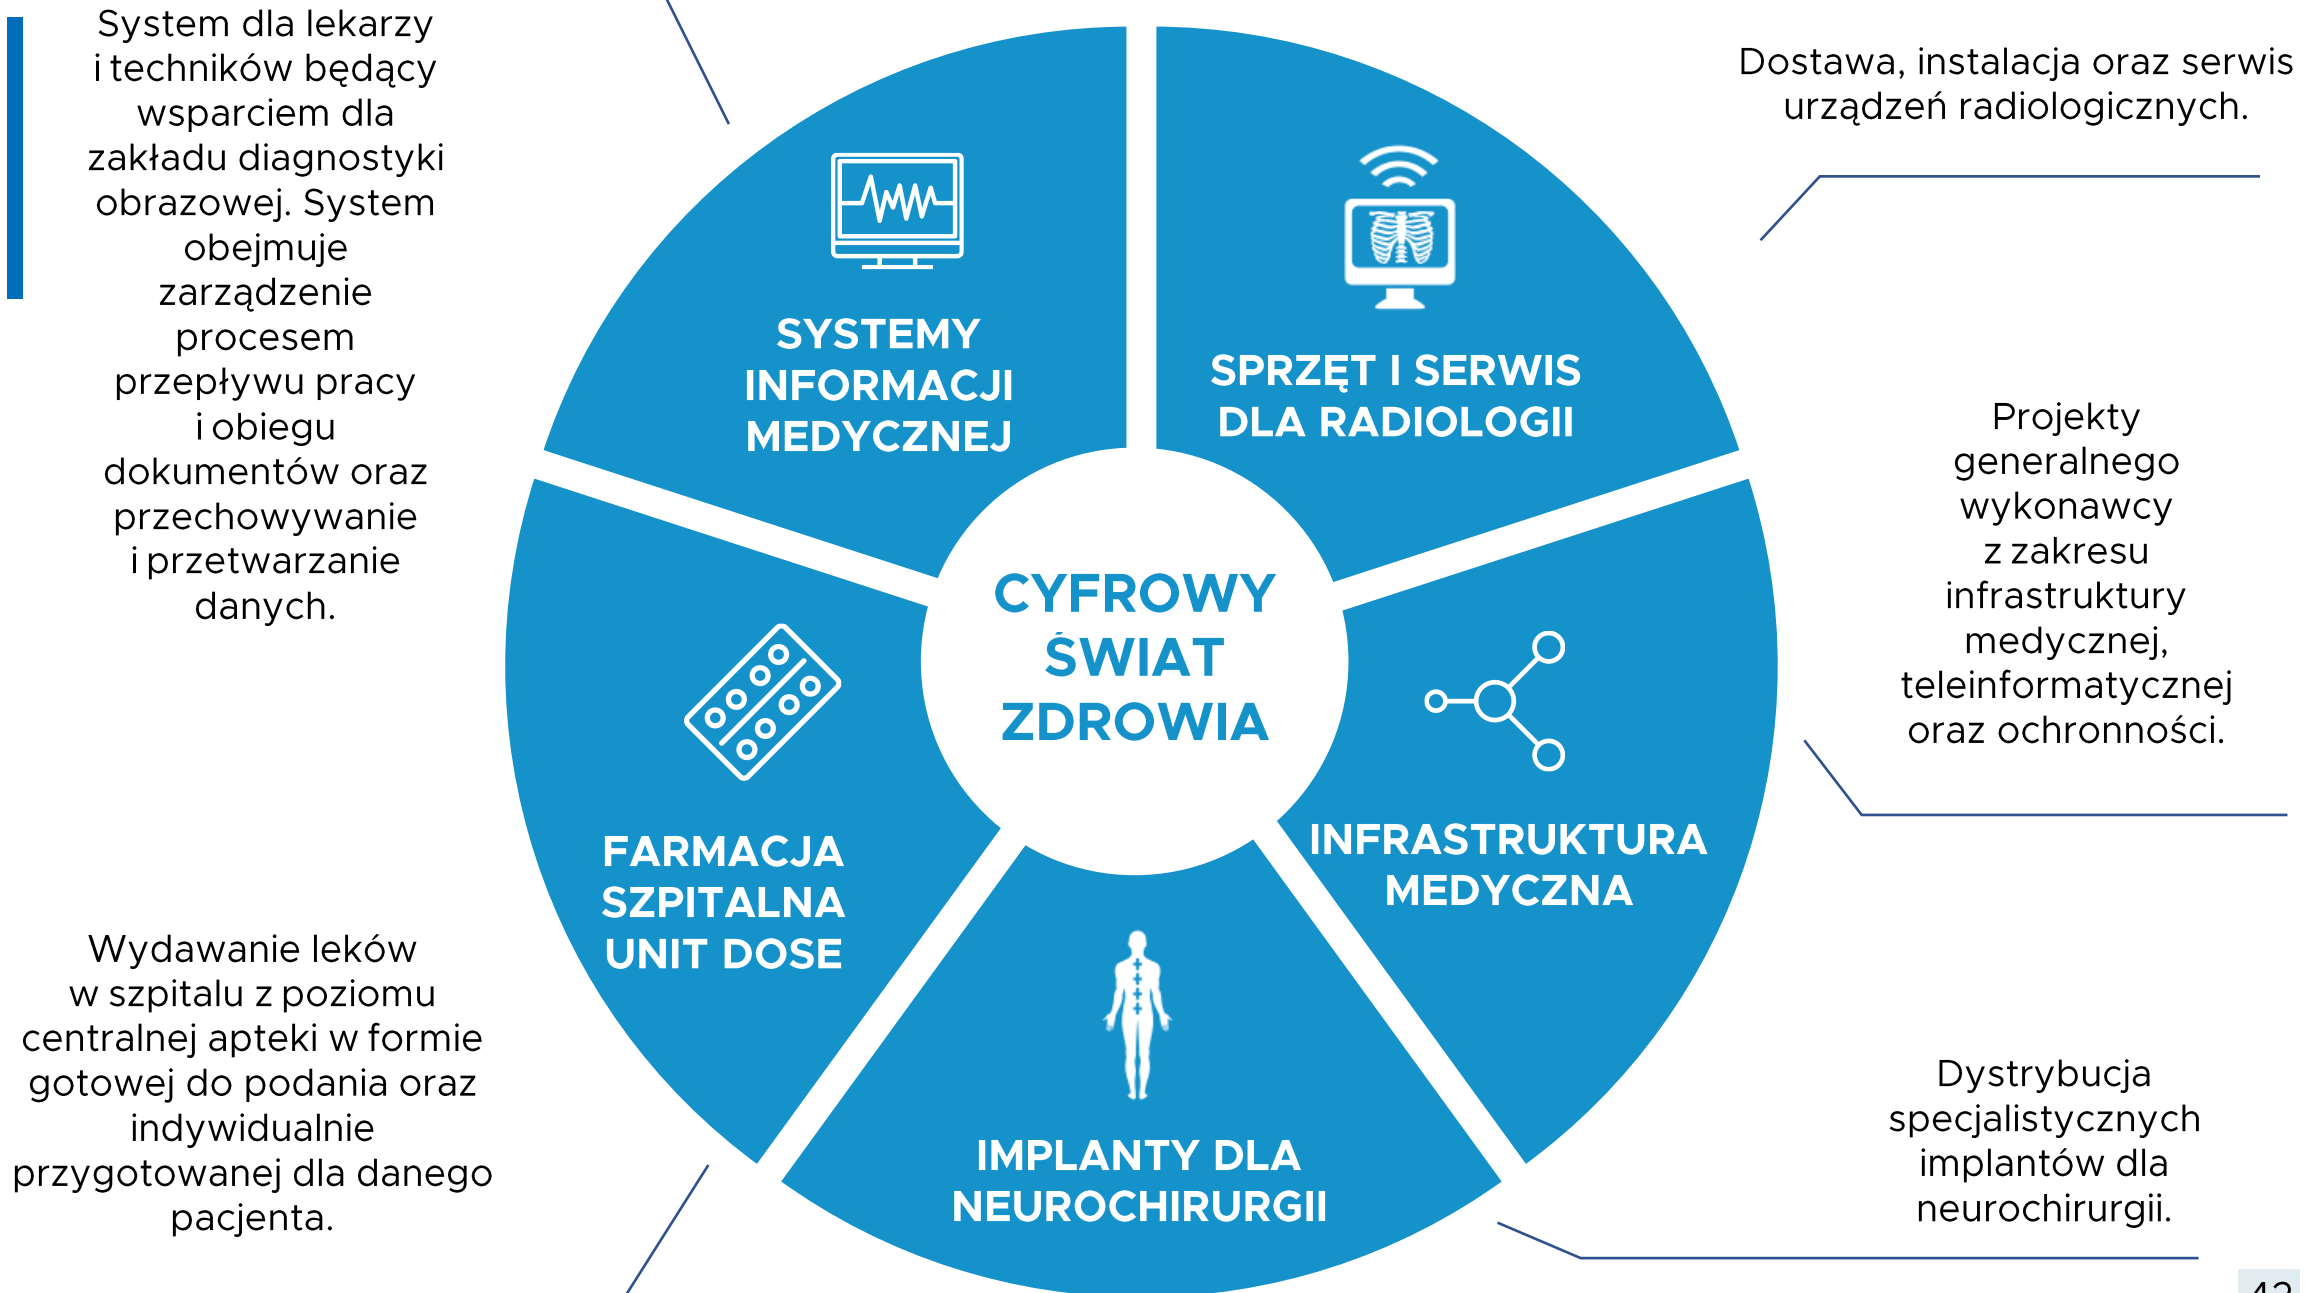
System dla lekarzy i techników będący wsparciem dla zakładu diagnostyki obrazowej. System obejmuje zarządzenie procesem przepływu pracy i obiegu dokumentów oraz przechowywanie i przetwarzanie danych.

SYSTEMY INFORMACJI MEDYCZNEJ

SPRZĘT I SERWIS DLA RADIOLOGII

Dostawa, instalacja oraz serwis urządzeń radiologicznych.

CYFROWY ŚWIAT ZDROWIA

Projekty generalnego wykonawcy z zakresu infrastruktury medycznej, teleinformatycznej oraz ochronności.

FARMACJA SZPITALNA UNIT DOSE

INFRASTRUKTURA MEDYCZNA

Wydawanie leków w szpitalu z poziomu centralnej apteki w formie gotowej do podania oraz indywidualnie przygotowanej dla danego pacjenta.

IMPLANTY DLA NEUROCHIRURGII

Dystrybucja specjalistycznych implantów dla neurochirurgii.

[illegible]